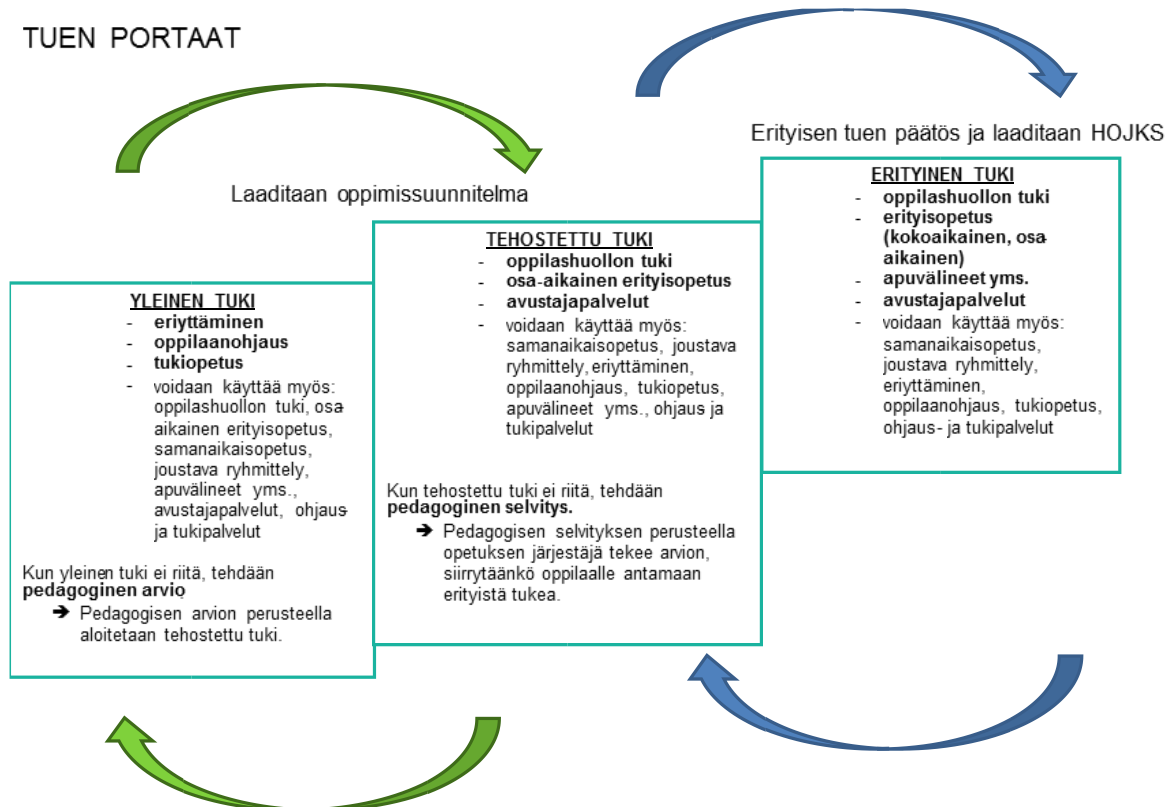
TUEN PORTAAT

Laaditaan oppimissuunnitelma

Erityisen tuen päätös ja laaditaan HOJKS

YLEINEN TUKI
- eriyttäminen
- oppilaanohjaus
- tukiopetus
- voidaan käyttää myös: oppilashuollon tuki, osa-aikainen erityisopetus, samanaikaisopetus, joustava ryhmittely, apuvälineet yms., avustajapalvelut, ohjaus- ja tukipalvelut

Kun yleinen tuki ei riitä, tehdään **pedagoginen arvio**
➔ Pedagogisen arvion perusteella aloitetaan tehostettu tuki.

TEHOSTETTU TUKI
- oppilashuollon tuki
- osa-aikainen erityisopetus
- avustajapalvelut
- voidaan käyttää myös: samanaikaisopetus, joustava ryhmittely, eriyttäminen, oppilaanohjaus, tukiopetus, apuvälineet yms., ohjaus ja tukipalvelut

Kun tehostettu tuki ei riitä, tehdään **pedagoginen selvitys.**
➔ Pedagogisen selvityksen perusteella opetuksen järjestäjä tekee arvion, siirrytäänkö oppilaalle antamaan erityistä tukea.

ERITYINEN TUKI
- oppilashuollon tuki
- erityisopetus (kokoaikainen, osa-aikainen)
- apuvälineet yms.
- avustajapalvelut
- voidaan käyttää myös: samanaikaisopetus, joustava ryhmittely, eriyttäminen, oppilaanohjaus, tukiopetus, ohjaus- ja tukipalvelut